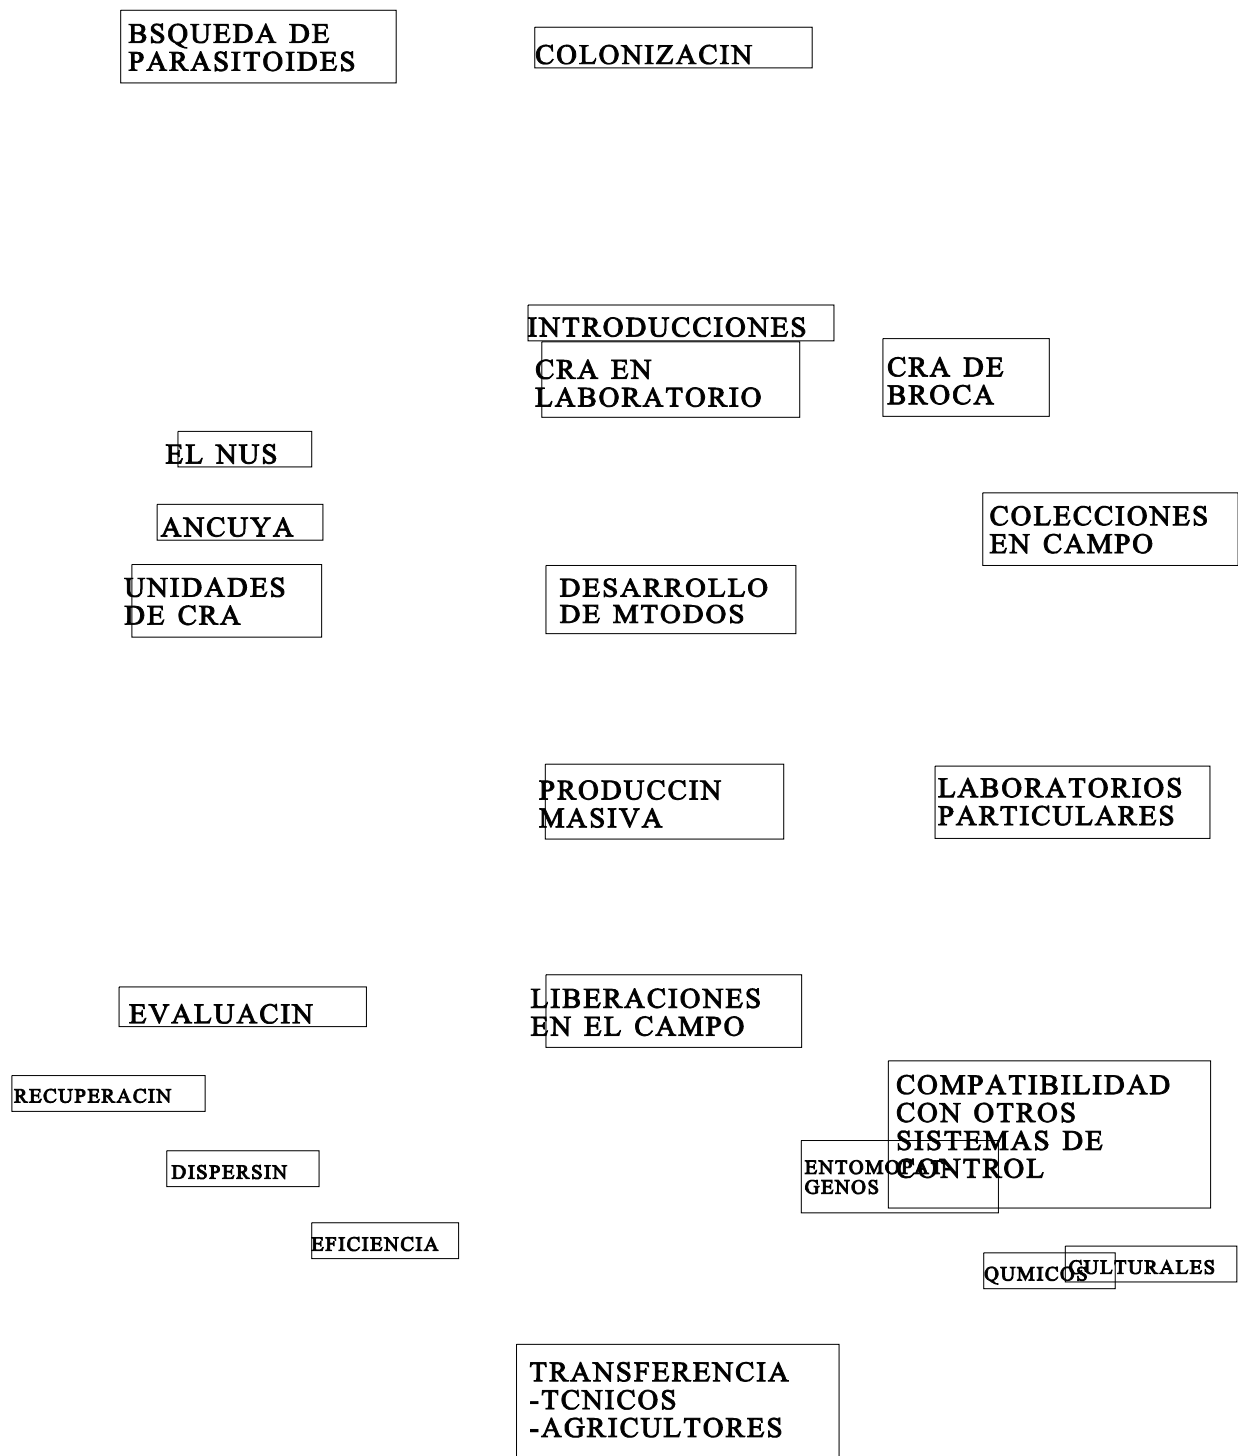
BSQUEDA DE PARASITOIDES

COLONIZACIN

INTRODUCCIONES

CRA EN LABORATORIO

CRA DE BROCA

EL NUS

ANCUYA

COLECCIONES EN CAMPO

UNIDADES DE CRA

DESARROLLO DE MTODOS

PRODUCCIN MASIVA

LABORATORIOS PARTICULARES

EVALUACIN

LIBERACIONES EN EL CAMPO

RECUPERACIN

COMPATIBILIDAD CON OTROS SISTEMAS DE CONTROL

DISPERSIN

ENTOMOPATO- GENOS

EFICIENCIA

QUMICOS

CULTURALES

TRANSFERENCIA
-TCNICOS
-AGRICULTORES